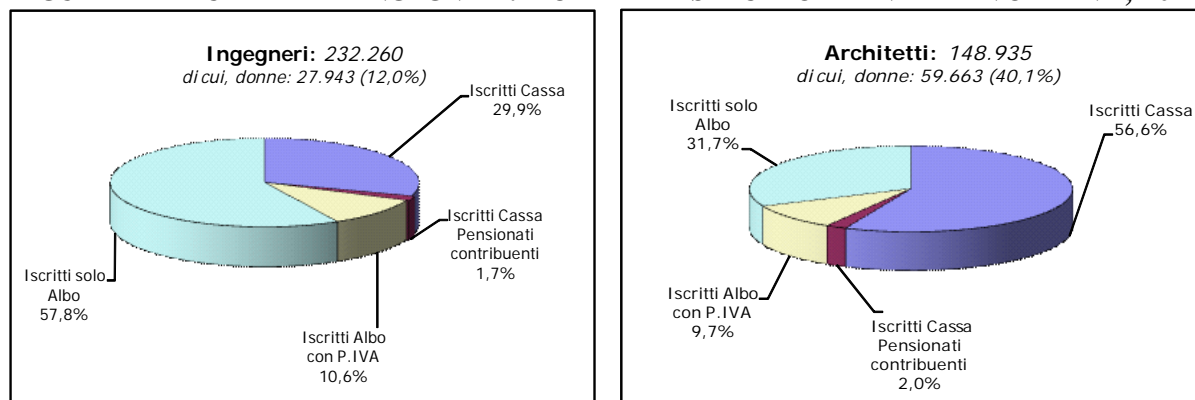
**Ingegneri:** *232.260*
*di cui, donne: 27.943 (12,0%)*

Iscritti Cassa
29,9%

Iscritti Cassa
Pensionati
contribuenti
1,7%

Iscritti solo
Albo
57,8%

Iscritti Albo
con P.IVA
10,6%

**Architetti:** *148.935*
*di cui, donne: 59.663 (40,1%)*

Iscritti solo
Albo
31,7%

Iscritti Cassa
56,6%

Iscritti Albo
con P.IVA
9,7%

Iscritti Cassa
Pensionati
contribuenti
2,0%